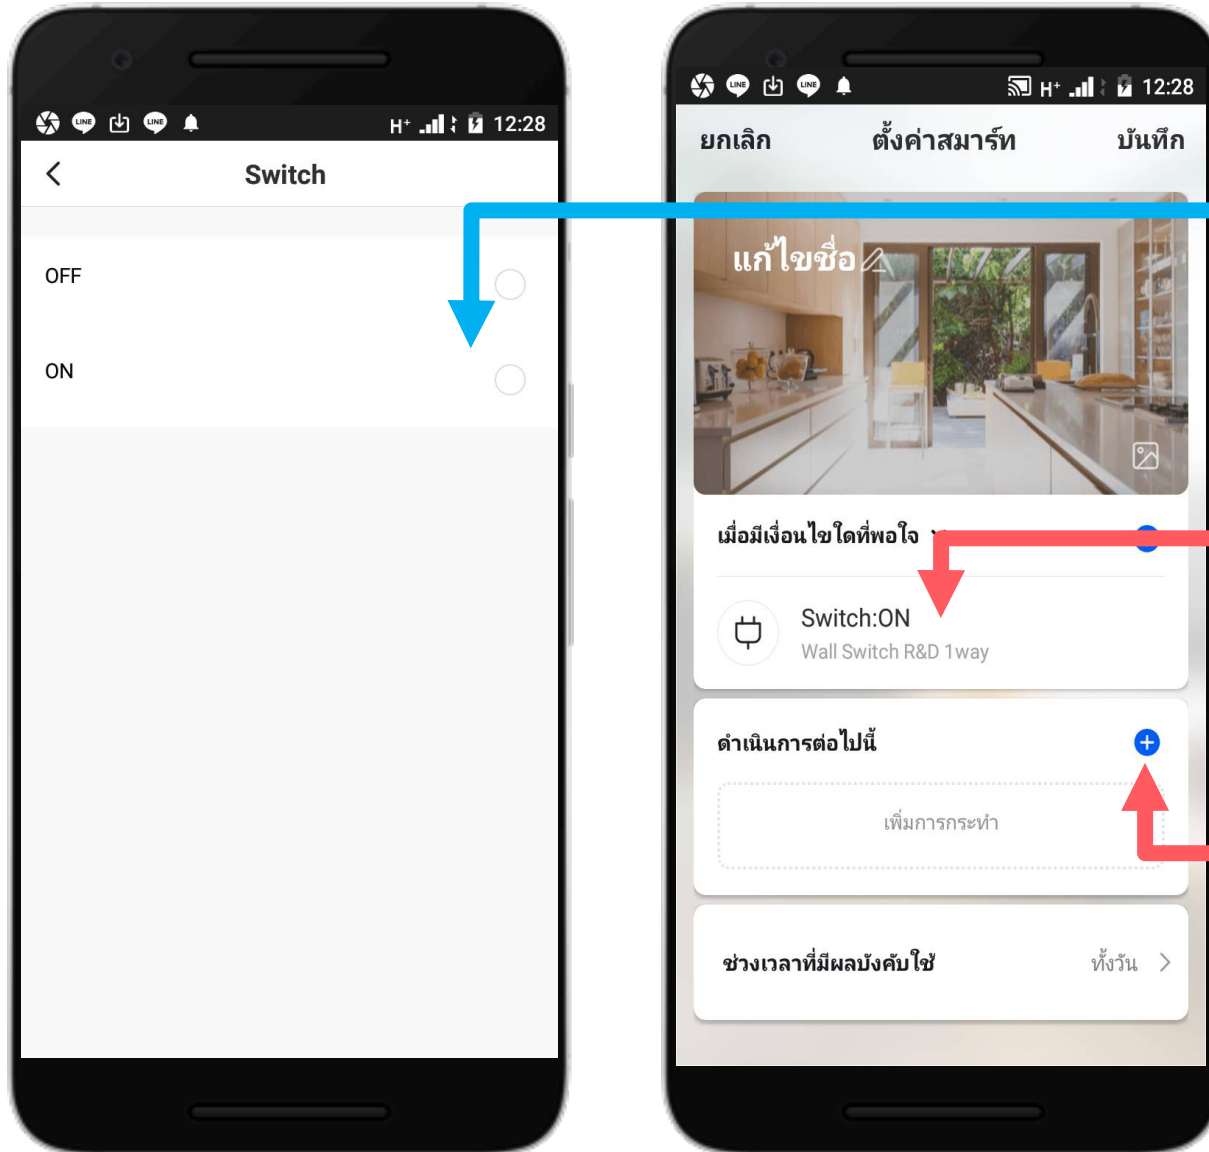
H⁺ 12:28

Switch

OFF

ON

H⁺ 12:28

ยกเลิก ตั้งค่าสมาร์ท บันทึก

แก้ไขชื่อ

เมื่อมีเงื่อนไขใดที่พอใจ

Switch:ON
Wall Switch R&D 1way

ดำเนินการต่อไปนี้

เพิ่มการกระทำ

ช่วงเวลาที่มีผลบังคับใช้ ทั้งวัน